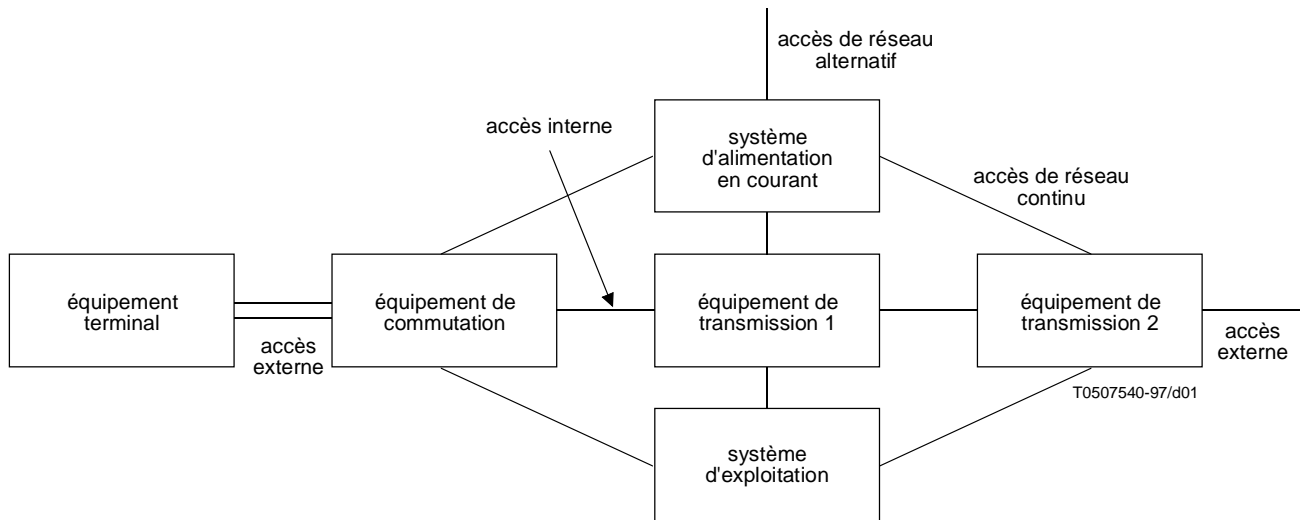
accès de réseau alternatif

accès interne

système d'alimentation en courant

accès de réseau continu

équipement terminal

équipement de commutation

équipement de transmission 1

équipement de transmission 2

accès externe

accès externe

T0507540-97/d01

système d'exploitation